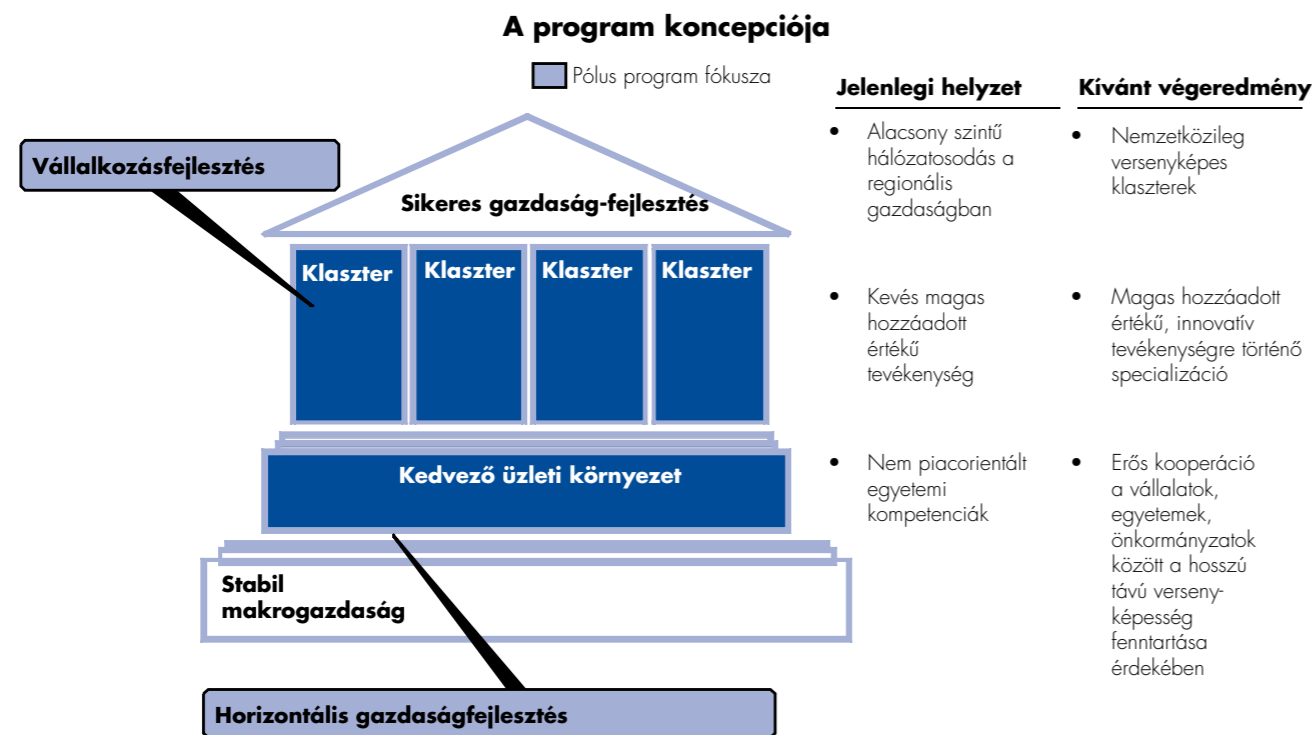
A program koncepciója

Pólus program fókusza

Vállalkozásfejlesztés

Sikeres gazdaság-fejlesztés

Klaszter

Klaszter

Klaszter

Klaszter

Kedvező üzleti környezet

Stabil makrogazdaság

Horizontális gazdaságfejlesztés

Jelenlegi helyzet

- Alacsony szintű hálózatosodás a regionális gazdaságban
- Kevés magas hozzáadott értékű tevékenység
- Nem piacorientált egyetemi kompetenciák

Kívánt végeredmény

- Nemzetközileg versenyképes klaszterek
- Magas hozzáadott értékű, innovatív tevékenységre történő specializáció
- Erős kooperáció a vállalatok, egyetemek, önkormányzatok között a hosszú távú versenyképesség fenntartása érdekében